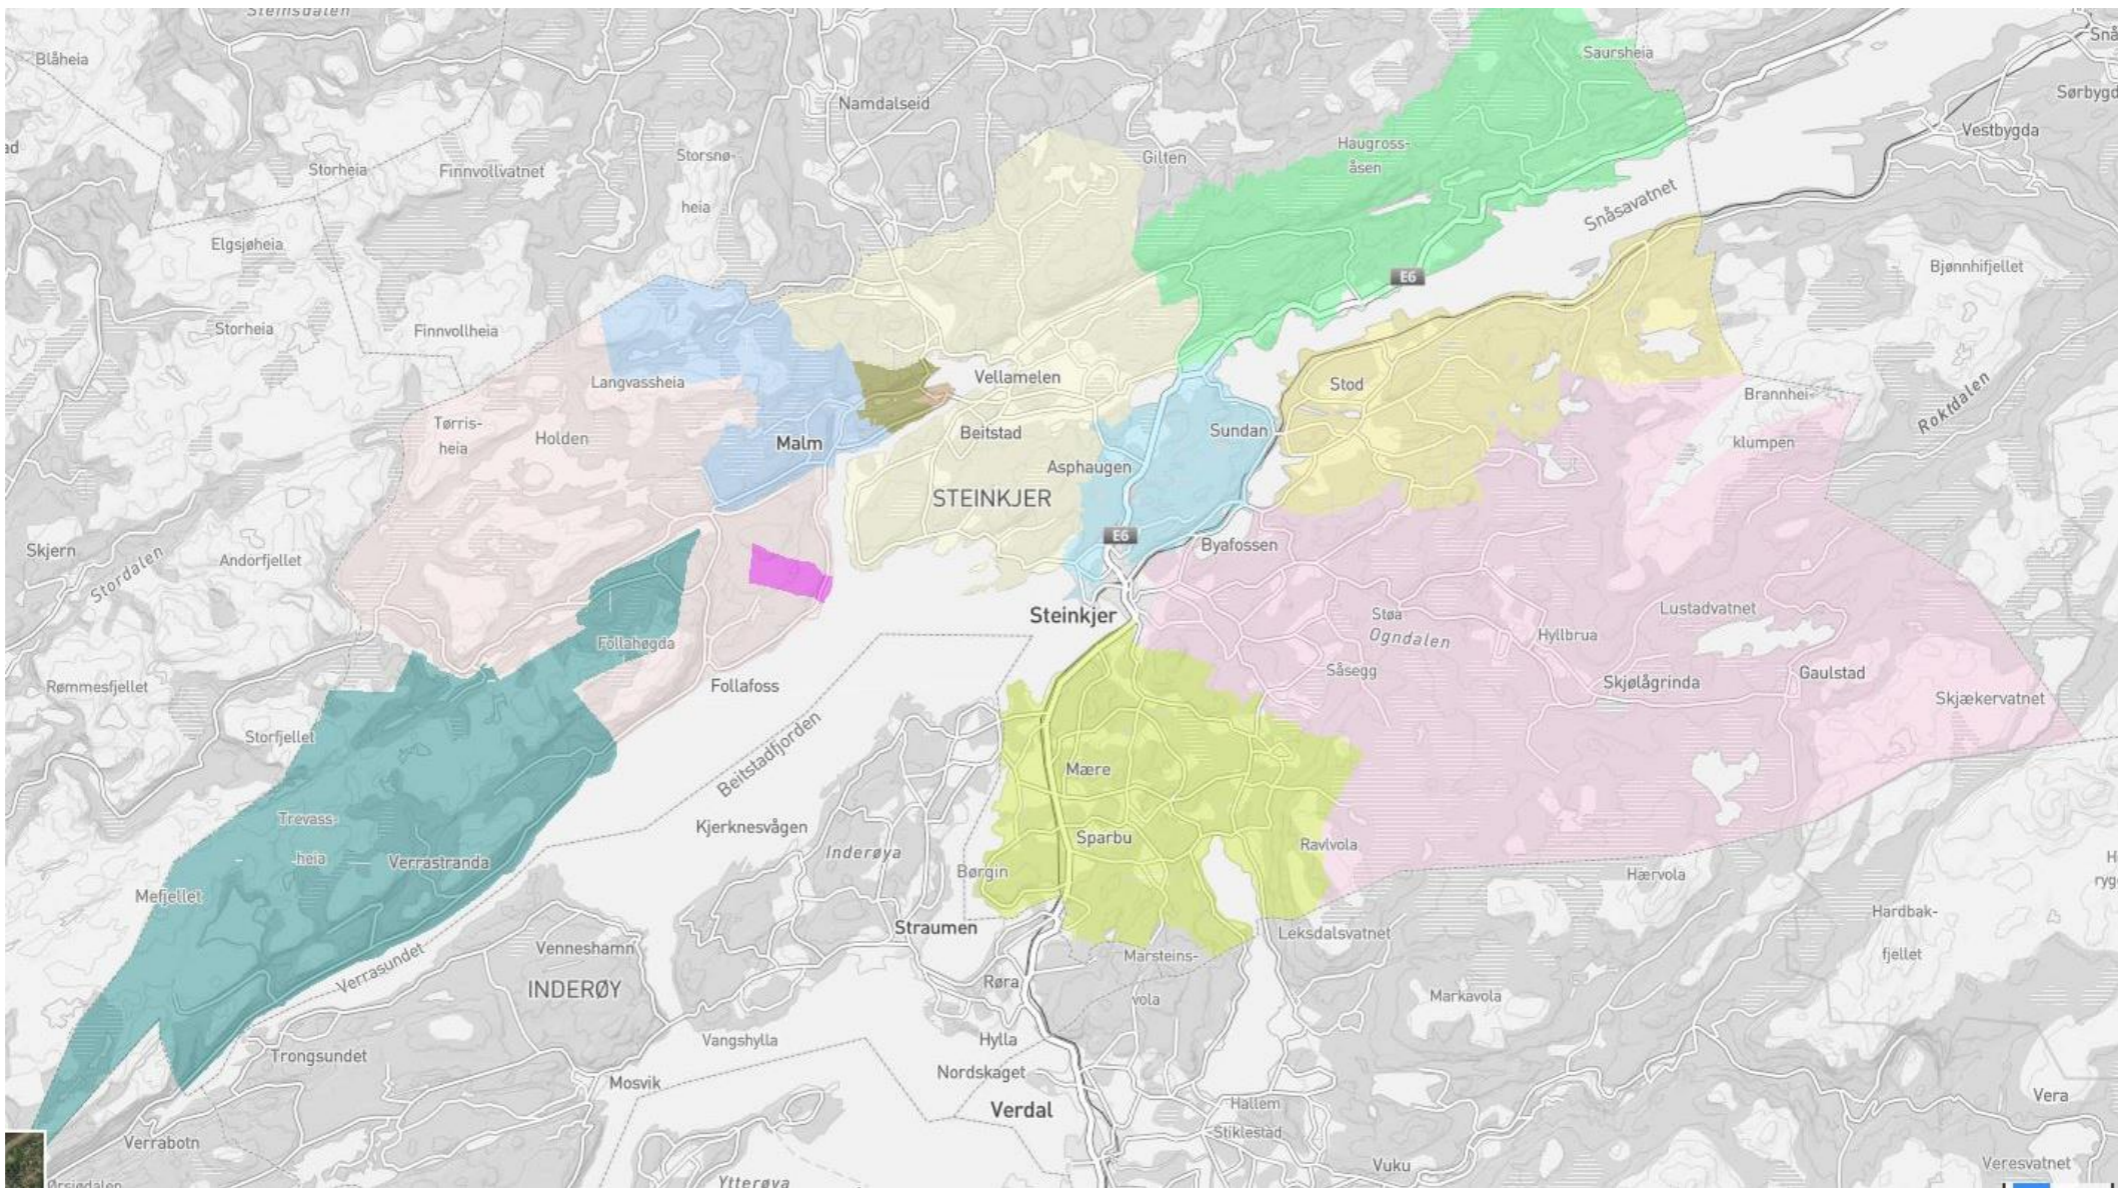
Steinsdalen
Blåheia
Namdalseid
Saursheia
Snå
Sørbygd
ad
Storsnø-
heia
Gilten
Haugross-
åsen
Vestbygda
Storheia
Finnvollvatnet
Snåsavatnet
Elgsjøheia
E6
Bjønnhifjellet
Storheia
Finnvollheia
Langvassheia
Vellamelen
Stod
Brannhei-
klumpen
Rokdalen
Tørris-
heia
Holden
Malm
Beitstad
Sundan
Asphaugen
STEINKJER
E6
Byafossen
Skjern
Stordalen
Andorfjellet
Steinkjer
Støa
Ogndalen
Hyllbrua
Lustadvatnet
Follahøgda
Såsegg
Skjølågrinda
Gaulstad
Skjækervatnet
Rømmesfjellet
Follafoss
Storfjellet
Beitstadfjorden
Mære
Trevass-
heia
Verrastranda
Kjerknesvågen
Inderøya
Sparbu
Ravlvola
Mefjellet
Børgin
Hærvola
H
ryg
Straumen
Leksdalsvatnet
Hardbak-
fjellet
Venneshamn
Marsteins-
vola
Verrasundet
INDERØY
Røra
Markavola
Vangshylla
Hylla
Trongsundet
Mosvik
Nordskaget
Verdal
Hallem
Vera
Verrabotn
Stiklestad
Ørsjødalen
Ytterøya
Vuku
Veresvatnet